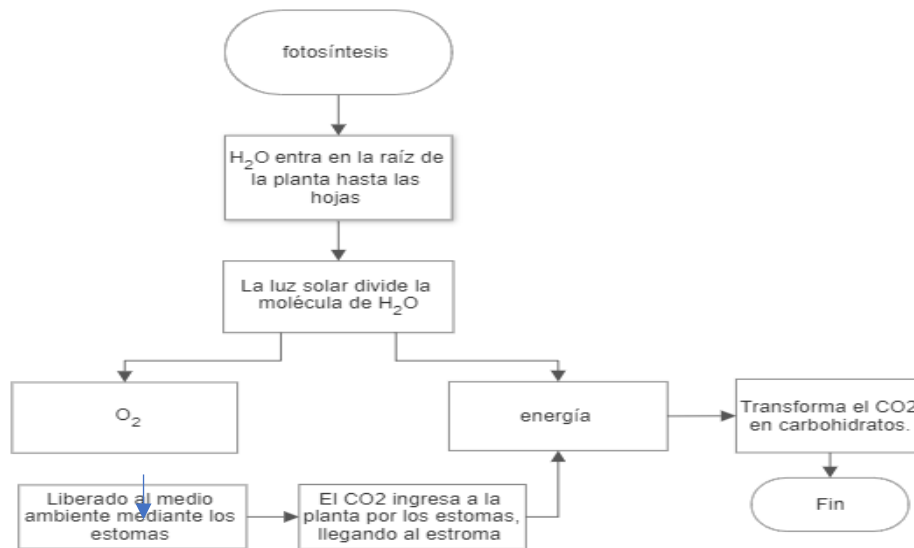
fotosíntesis

$H_2O$ entra en la raíz de la planta hasta las hojas

La luz solar divide la molécula de $H_2O$

$O_2$

energía

Transforma el CO2 en carbohidratos.

Liberado al medio ambiente mediante los estomas

El CO2 ingresa a la planta por los estomas, llegando al estroma

Fin